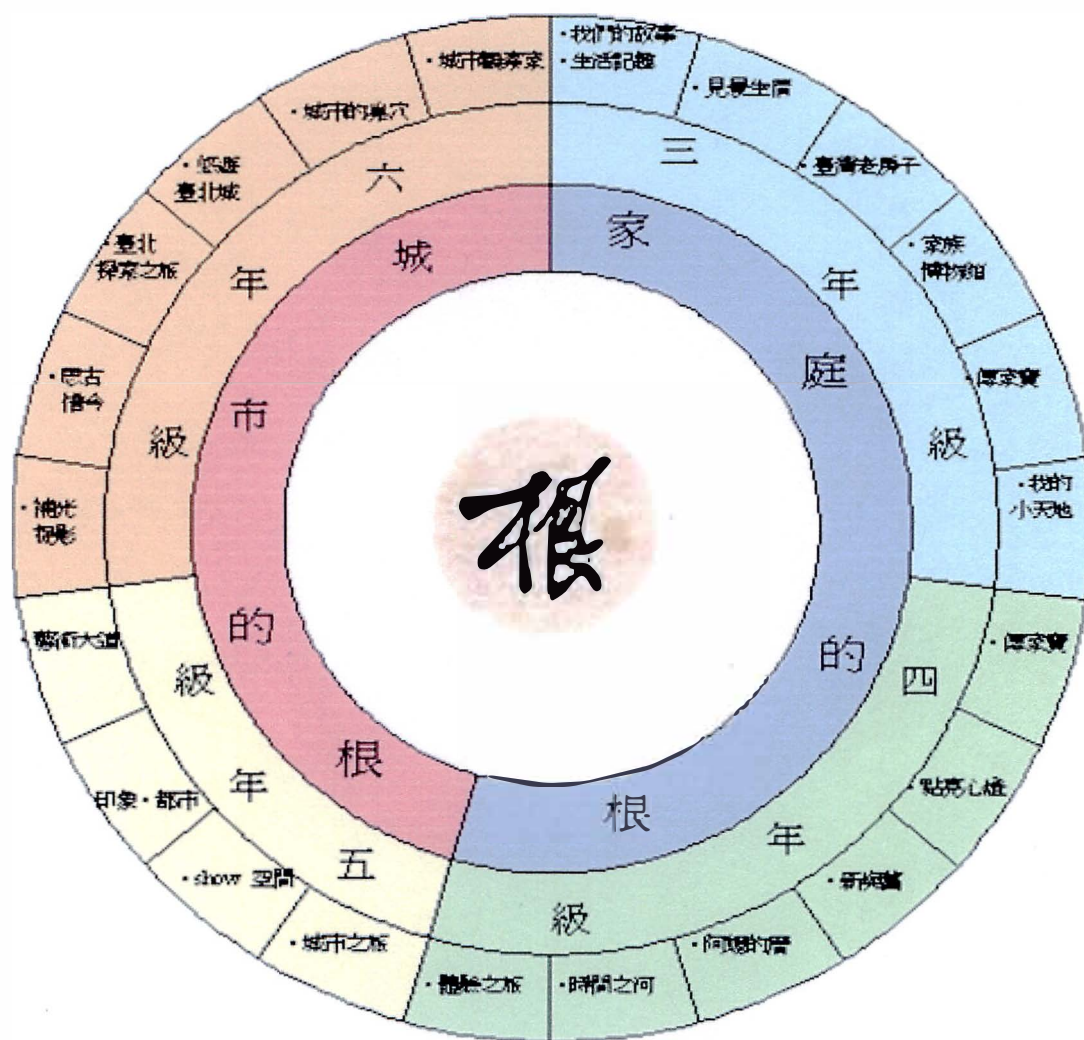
根

家庭的根
城市的根

三年級
四年級
五年級
六年級

・我們的故事
・生活記趣
・見學生團
・臺灣老房子
・家族博物館
・傳家寶
・我的小天地

・傳家寶
・點亮心燈
・新與舊
・阿嬤的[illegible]
・時間之河
・體驗之旅

・城市之旅
・show 空間
・印象・都市
・藝術大道

・捕光捉影
・思古憶今
・臺北探索之旅
・悠遊臺北城
・城市的巢穴
・城市觀察家